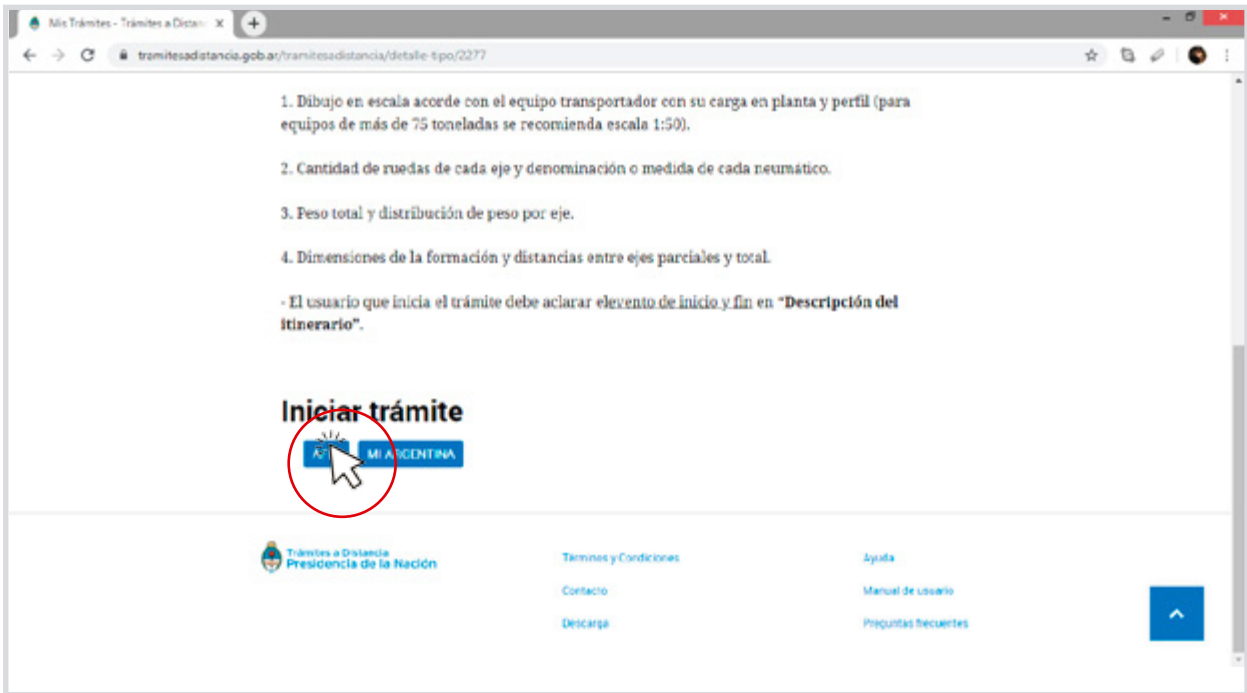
Mis Trámites - Trámites a Distan X

tramitesadistancia.gob.ar/tramitesadistancia/detalle-tipo/2277

1. Dibujo en escala acorde con el equipo transportador con su carga en planta y perfil (para equipos de más de 75 toneladas se recomienda escala 1:50).

2. Cantidad de ruedas de cada eje y denominación o medida de cada neumático.

3. Peso total y distribución de peso por eje.

4. Dimensiones de la formación y distancias entre ejes parciales y total.

- El usuario que inicia el trámite debe aclarar elevento de inicio y fin en "Descripción del itinerario".

Iniciar trámite

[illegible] MI ARGENTINA

Trámites a Distancia
Presidencia de la Nación

Términos y Condiciones

Contacto

Descarga

Ayuda

Manual de usuario

Preguntas frecuentes